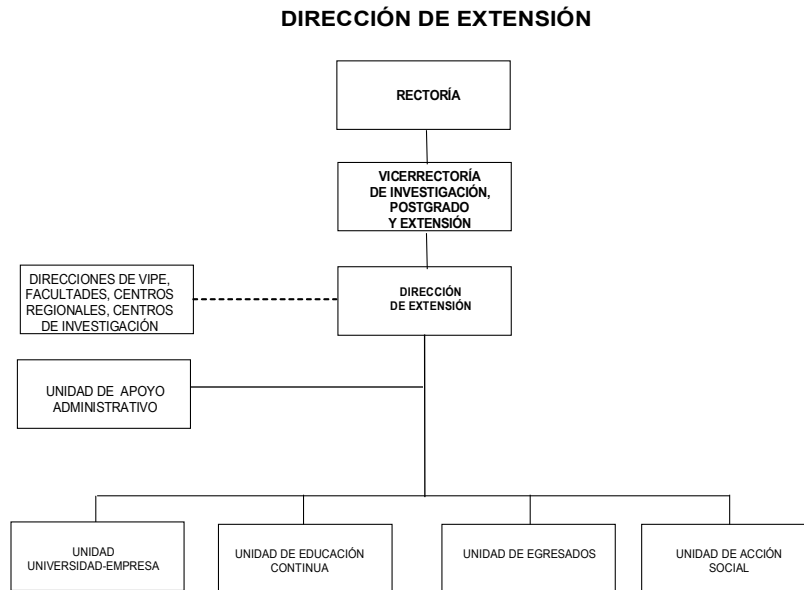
DIRECCIÓN DE EXTENSIÓN

RECTORÍA

VICERRECTORÍA DE INVESTIGACIÓN, POSTGRADO Y EXTENSIÓN

DIRECCIONES DE VIPE, FACULTADES, CENTROS REGIONALES, CENTROS DE INVESTIGACIÓN

DIRECCIÓN DE EXTENSIÓN

UNIDAD DE APOYO ADMINISTRATIVO

UNIDAD UNIVERSIDAD-EMPRESA

UNIDAD DE EDUCACIÓN CONTINUA

UNIDAD DE EGRESADOS

UNIDAD DE ACCIÓN SOCIAL